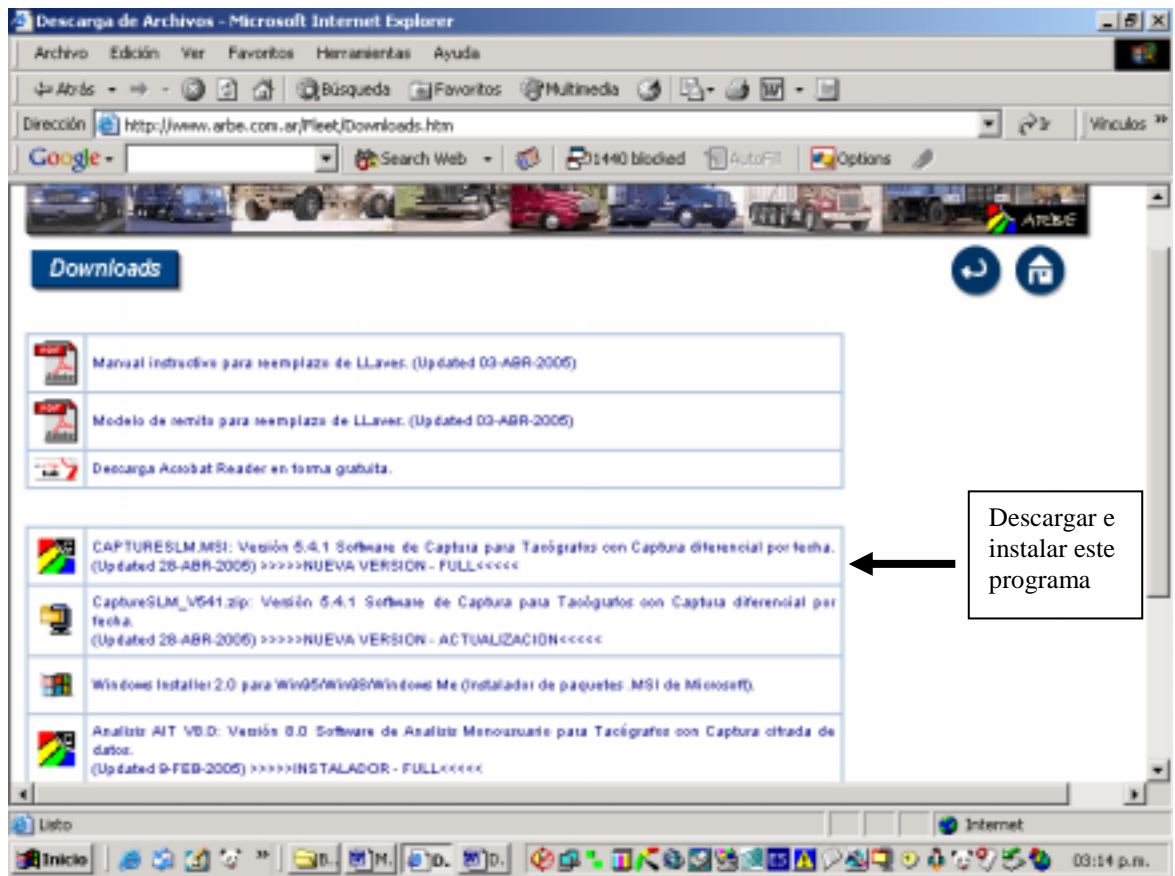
Descarga de Archivos - Microsoft Internet Explorer

Archivo Edición Ver Favoritos Herramientas Ayuda

Atrás Búsqueda Favoritos Multimedia

Dirección http://www.arbe.com.ar/Fleet/Downloads.htm Ir Vínculos »

Google Search Web 1440 blocked AutoFill Options

ARBE

Downloads

Manual instructivo para reemplazo de LLaves. (Updated 03-ABR-2005)

Modelo de remito para reemplazo de LLaves. (Updated 03-ABR-2005)

Descarga Acrobat Reader en forma gratuita.

CAPTURESLM.MSI: Versión 5.4.1 Software de Captura para Tacógrafos con Captura diferencial por fecha. (Updated 28-ABR-2005) >>>>>NUEVA VERSION - FULL<<<<<

Descargar e instalar este programa

CaptureSLM_V541.zip: Versión 5.4.1 Software de Captura para Tacógrafos con Captura diferencial por fecha. (Updated 28-ABR-2005) >>>>>NUEVA VERSION - ACTUALIZACION<<<<<

Windows Installer 2.0 para Win95/Win98/Windows Me (Instalador de paquetes .MSI de Microsoft).

Analisis AIT V8.0: Versión 8.0 Software de Analisis Monousuario para Tacógrafos con Captura cifrada de datos. (Updated 9-FEB-2005) >>>>>INSTALADOR - FULL<<<<<

Listo

Internet

Inicio

03:14 p.m.